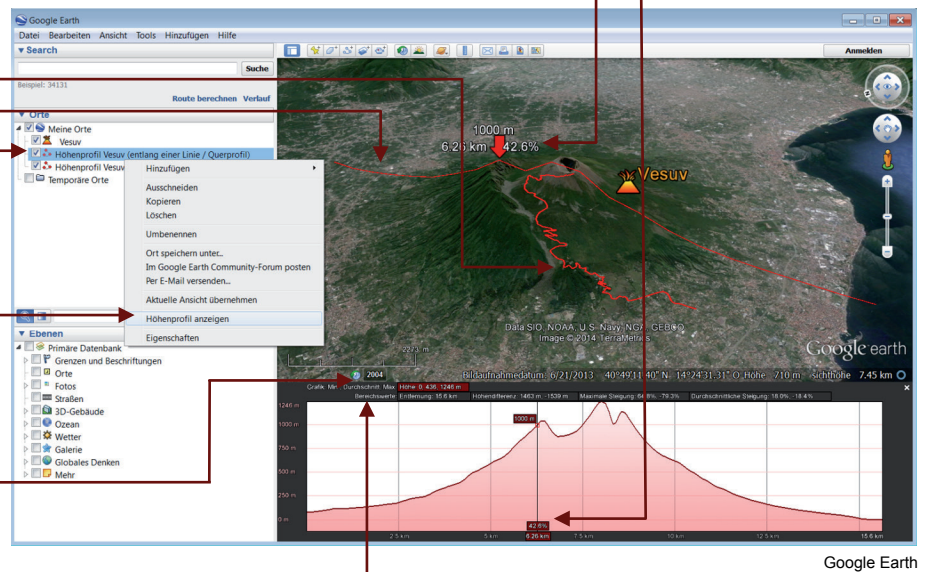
Google Earth

Datei Bearbeiten Ansicht Tools Hinzufügen Hilfe

▼Search

Suche

Beispiel: 34131

Route berechnen Verlauf

▼Orte

Meine Orte

Vesuv

Höhenprofil Vesuv (entlang einer Linie / Querprofil)

Höhenprofil Vesuv

Temporäre Orte

Hinzufügen

Ausschneiden

Kopieren

Löschen

Umbenennen

Ort speichern unter...

Im Google Earth Community-Forum posten

Per E-Mail versenden...

Aktuelle Ansicht übernehmen

Höhenprofil anzeigen

Eigenschaften

▼Ebenen

Primäre Datenbank

Grenzen und Beschriftungen

Orte

Fotos

Straßen

3D-Gebäude

Ozean

Wetter

Galerie

Globales Denken

Mehr

Anmelden

1000 m

6.26 km 42.6%

Vesuv

Data SIO, NOAA, U.S. Navy, NGA, GEBCO

Image © 2014 TerraMetrics

Google earth

2004

2223 m

Bildaufnahmedatum: 6/21/2013 40°49'11.40" N 14°24'31.31" O Höhe 710 m Sichthöhe 7.45 km

Grafik: Min, Durchschnitt, Max Höhe: 0, 436, 1246 m

Bereichswerte: Entfernung: 15.6 km Höhendifferenz: 1462 m, -1539 m Maximale Steigung: 64.8%, -79.3% Durchschnittliche Steigung: 18.0%, -18.4%

1246 m

1000 m

750 m

500 m

250 m

0 m

1000 m

42.6%

2.5 km

5 km

6.26 km

7.5 km

10 km

12.5 km

15.6 km

Google Earth